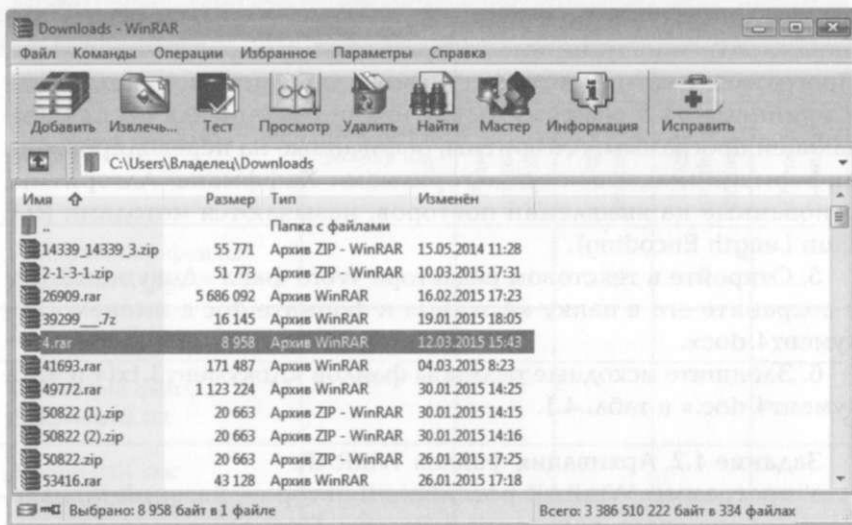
Downloads - WinRAR

Файл Команды Операции Избранное Параметры Справка

Добавить Извлечь... Тест Просмотр Удалить Найти Мастер Информация Исправить

C:\Users\Владелец\Downloads

| Имя | Размер | Тип | Изменён |
|---|---|---|---|
| .. | | Папка с файлами | |
| 14339_14339_3.zip | 55 771 | Архив ZIP - WinRAR | 15.05.2014 11:28 |
| 2-1-3-1.zip | 51 773 | Архив ZIP - WinRAR | 10.03.2015 17:31 |
| 26909.rar | 5 686 092 | Архив WinRAR | 16.02.2015 17:23 |
| 39299__7z | 16 145 | Архив WinRAR | 19.01.2015 18:05 |
| 4.rar | 8 958 | Архив WinRAR | 12.03.2015 15:43 |
| 41693.rar | 171 487 | Архив WinRAR | 04.03.2015 8:23 |
| 49772.rar | 1 123 224 | Архив WinRAR | 30.01.2015 14:25 |
| 50822 (1).zip | 20 663 | Архив ZIP - WinRAR | 30.01.2015 14:15 |
| 50822 (2).zip | 20 663 | Архив ZIP - WinRAR | 30.01.2015 14:16 |
| 50822.zip | 20 663 | Архив ZIP - WinRAR | 26.01.2015 17:25 |
| 53416.rar | 43 128 | Архив WinRAR | 26.01.2015 17:18 |

Выбрано: 8 958 байт в 1 файле

Всего: 3 386 510 222 байт в 334 файлах